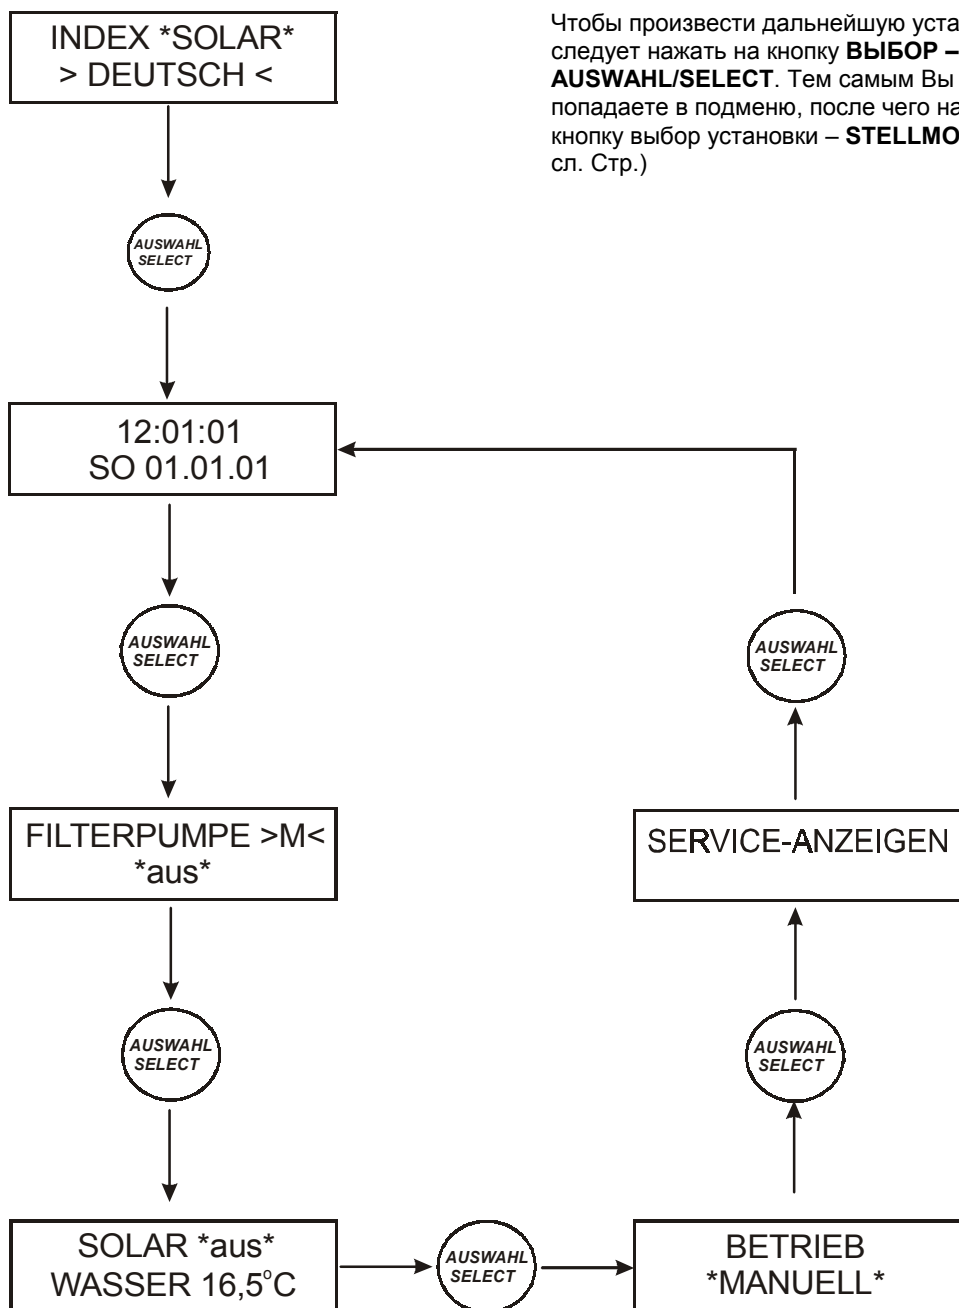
INDEX *SOLAR*
> DEUTSCH <

Чтобы произвести дальнейшую уста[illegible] следует нажать на кнопку **ВЫБОР –** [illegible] **AUSWAHL/SELECT**. Тем самым Вы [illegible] попадаете в подменю, после чего на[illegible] кнопку выбор установки – **STELLMO**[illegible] сл. Стр.)

AUSWAHL
SELECT

12:01:01
SO 01.01.01

AUSWAHL
SELECT

FILTERPUMPE >M<
*aus*

AUSWAHL
SELECT

SOLAR *aus*
WASSER 16,5°C

AUSWAHL
SELECT

BETRIEB
*MANUELL*

AUSWAHL
SELECT

SERVICE-ANZEIGEN

AUSWAHL
SELECT